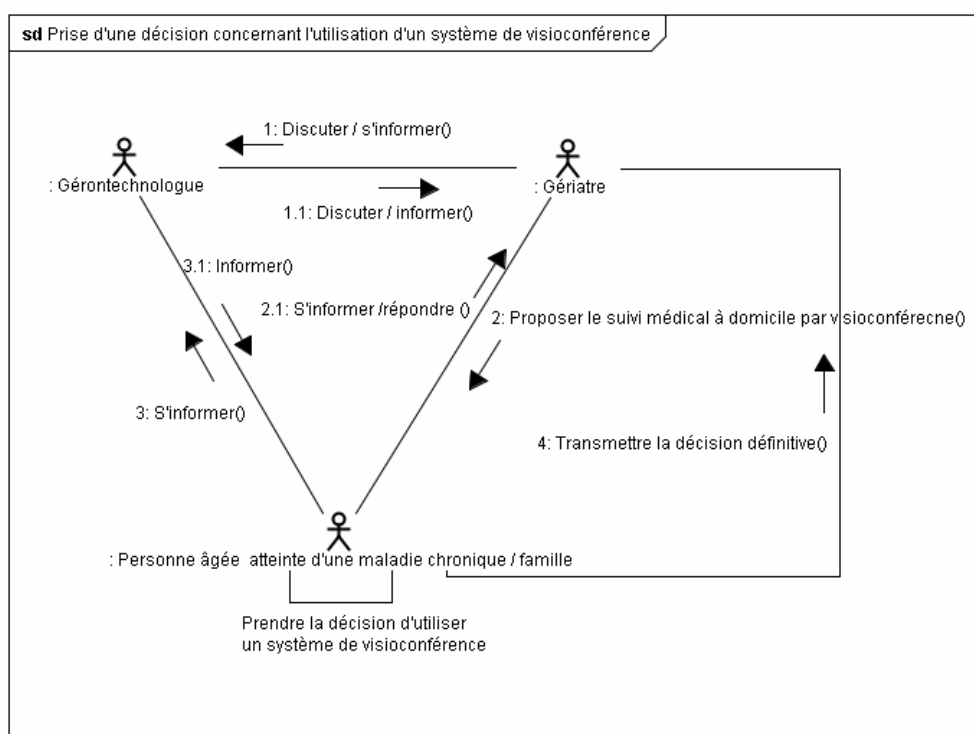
sd Prise d'une décision concernant l'utilisation d'un système de visioconférence

1: Discuter / s'informer()

: Gérontechnologue

: Gériatre

1.1: Discuter / informer()

3.1: Informer()

2.1: S'informer /répondre ()

2: Proposer le suivi médical à domicile par visioconférecne()

3: S'informer()

4: Transmettre la décision définitive()

: Personne âgée atteinte d'une maladie chronique / famille

Prendre la décision d'utiliser un système de visioconférence